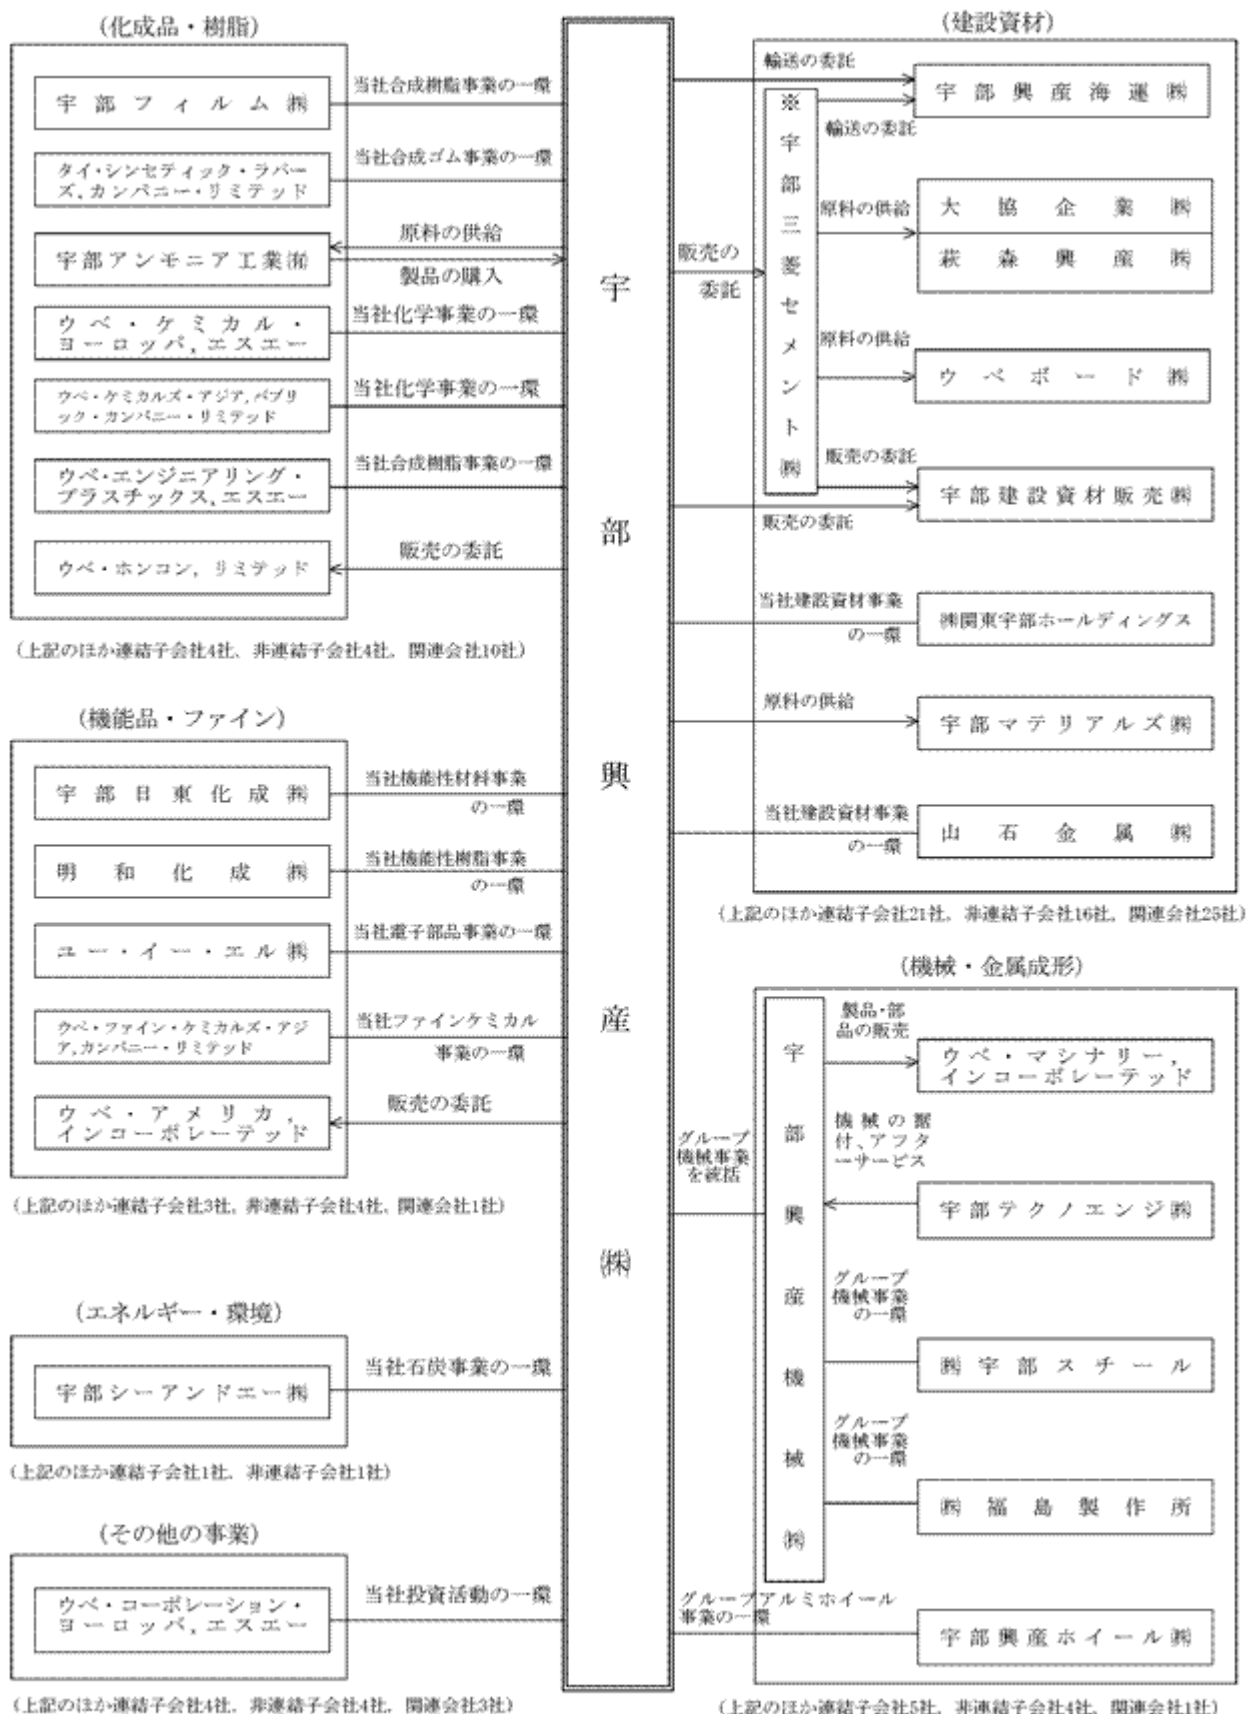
(化成品・樹脂)

宇部フィルム㈱ — 当社合成樹脂事業の一環

タイ・シンセティック・ラバーズ,カンパニー・リミテッド — 当社合成ゴム事業の一環

宇部アンモニア工業㈲ — 原料の供給 / 製品の購入

ウベ・ケミカル・ヨーロッパ,エスエー — 当社化学事業の一環

ウベ・ケミカルズ・アジア,パブリック・カンパニー・リミテッド — 当社化学事業の一環

ウベ・エンジニアリング・プラスチックス,エスエー — 当社合成樹脂事業の一環

ウベ・ホンコン,リミテッド — 販売の委託

(上記のほか連結子会社4社、非連結子会社4社、関連会社10社)

(機能品・ファイン)

宇部日東化成㈱ — 当社機能性材料事業の一環

明和化成㈱ — 当社機能性樹脂事業の一環

ユー・イー・エル㈱ — 当社電子部品事業の一環

ウベ・ファイン・ケミカルズ・アジア,カンパニー・リミテッド — 当社ファインケミカル事業の一環

ウベ・アメリカ,インコーポレーテッド — 販売の委託

(上記のほか連結子会社3社、非連結子会社4社、関連会社1社)

(エネルギー・環境)

宇部シーアンドエー㈱ — 当社石炭事業の一環

(上記のほか連結子会社1社、非連結子会社1社)

(その他の事業)

ウベ・コーポレーション・ヨーロッパ,エスエー — 当社投資活動の一環

(上記のほか連結子会社4社、非連結子会社4社、関連会社3社)

宇部興産㈱

(建設資材)

輸送の委託
宇部興産海運㈱
※宇部三菱セメント㈱
輸送の委託
販売の委託
原料の供給
大協企業㈱
萩森興産㈱
原料の供給
ウベボード㈱
販売の委託
宇部建設資材販売㈱
販売の委託
当社建設資材事業の一環
㈱関東宇部ホールディングス
原料の供給
宇部マテリアルズ㈱
当社建設資材事業の一環
山石金属㈱

(上記のほか連結子会社21社、非連結子会社16社、関連会社25社)

(機械・金属成形)

宇部興産機械㈱
製品・部品の販売
ウベ・マシナリー,インコーポレーテッド
機械の据付、アフターサービス
宇部テクノエンジ㈱
グループ機械事業を統括
グループ機械事業の一環
㈱宇部スチール
グループ機械事業の一環
㈱福島製作所
グループアルミホイール事業の一環
宇部興産ホイール㈱

(上記のほか連結子会社5社、非連結子会社4社、関連会社1社)